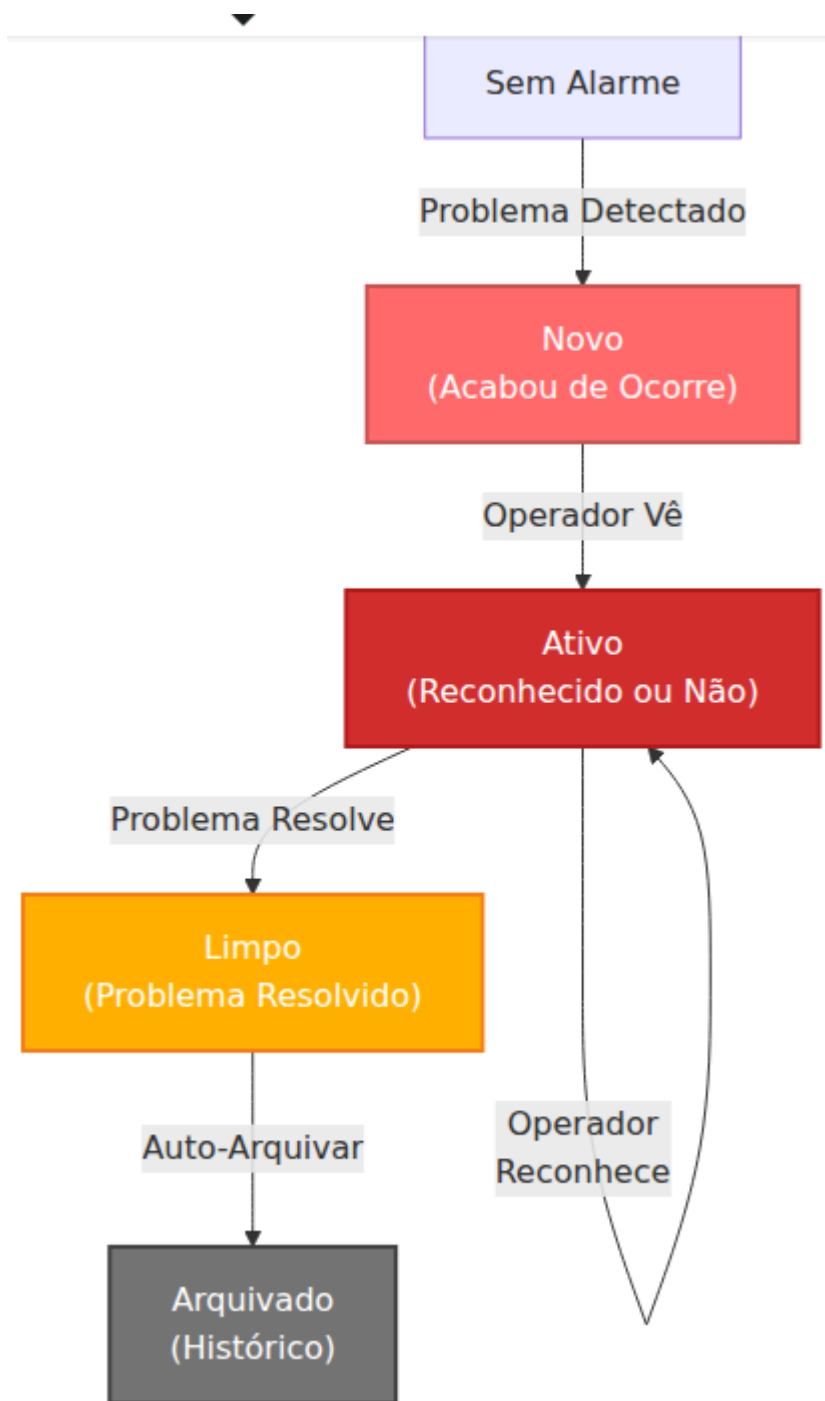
Sem Alarme

Problema Detectado

Novo
(Acabou de Ocorre)

Operador Vê

Ativo
(Reconhecido ou Não)

Problema Resolve

Limpo
(Problema Resolvido)

Auto-Arquivar

Arquivado
(Histórico)

Operador
Reconhece